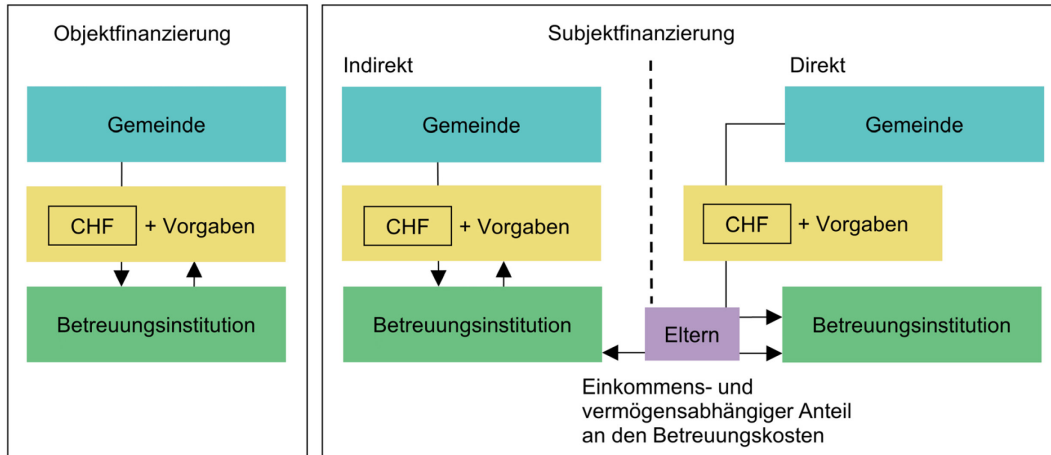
Objektfinanzierung

Gemeinde

CHF + Vorgaben

Betreuungsinstitution

Subjektfinanzierung

Indirekt

Gemeinde

CHF + Vorgaben

Betreuungsinstitution

Direkt

Gemeinde

CHF + Vorgaben

Eltern

Betreuungsinstitution

Einkommens- und vermögensabhängiger Anteil an den Betreuungskosten